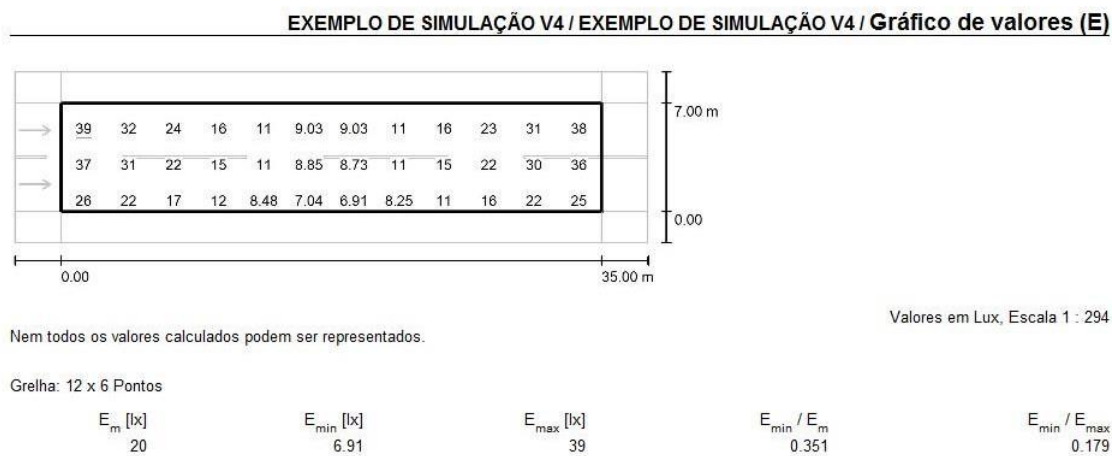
EXEMPLO DE SIMULAÇÃO V4 / EXEMPLO DE SIMULAÇÃO V4 / Gráfico de valores (E)

| 39 | 32 | 24 | 16 | 11 | 9.03 | 9.03 | 11 | 16 | 23 | 31 | 38 |
|---|---|---|---|---|---|---|---|---|---|---|---|
| 37 | 31 | 22 | 15 | 11 | 8.85 | 8.73 | 11 | 15 | 22 | 30 | 36 |
| 26 | 22 | 17 | 12 | 8.48 | 7.04 | 6.91 | 8.25 | 11 | 16 | 22 | 25 |

7.00 m

0.00

0.00

35.00 m

Valores em Lux, Escala 1 : 294

Nem todos os valores calculados podem ser representados.

Grelha: 12 x 6 Pontos

| $E_m$ [lx] | $E_{min}$ [lx] | $E_{max}$ [lx] | $E_{min}$ / $E_m$ | $E_{min}$ / $E_{max}$ |
|---|---|---|---|---|
| 20 | 6.91 | 39 | 0.351 | 0.179 |